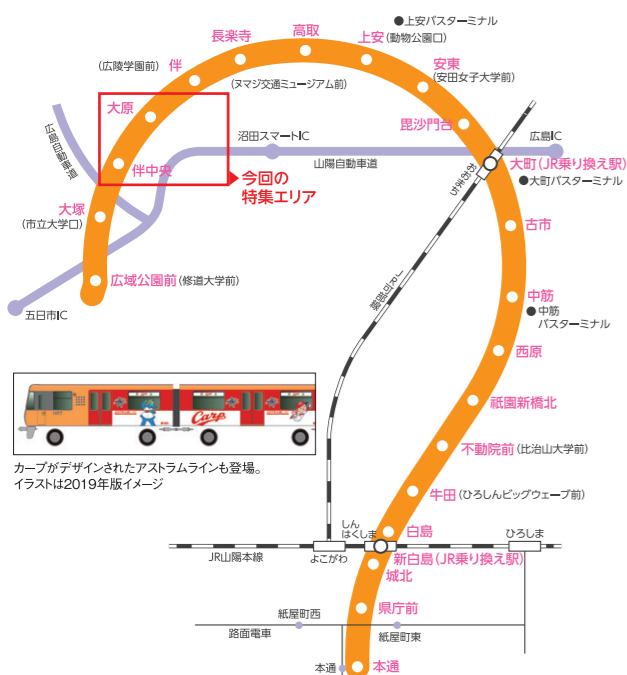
●上安バスターミナル
長楽寺
高取
上安
(動物公園口)
(広陵学園前)
伴
(ヌマジ交通ミュージアム前)
安東
(安田女子大学前)
大原
毘沙門台
広島自動車道
沼田スマートIC
広島IC
伴中央
山陽自動車道
大町(JR乗り換え駅)
今回の
特集エリア
JR可部線
●大町バスターミナル
大塚
(市立大学口)
古市
広域公園前(修道大学前)
五日市IC
JR芸備線
中筋
●中筋
バスターミナル
西原
祇園新橋北
カープがデザインされたアストラムラインも登場。
イラストは2019年版イメージ
不動院前(比治山大学前)
牛田(ひろしんビッグウェーブ前)
しん
はくしま
白島
ひろしま
JR山陽本線
よこがわ
新白島(JR乗り換え駅)
城北
紙屋町西
県庁前
路面電車
紙屋町東
本通
本通